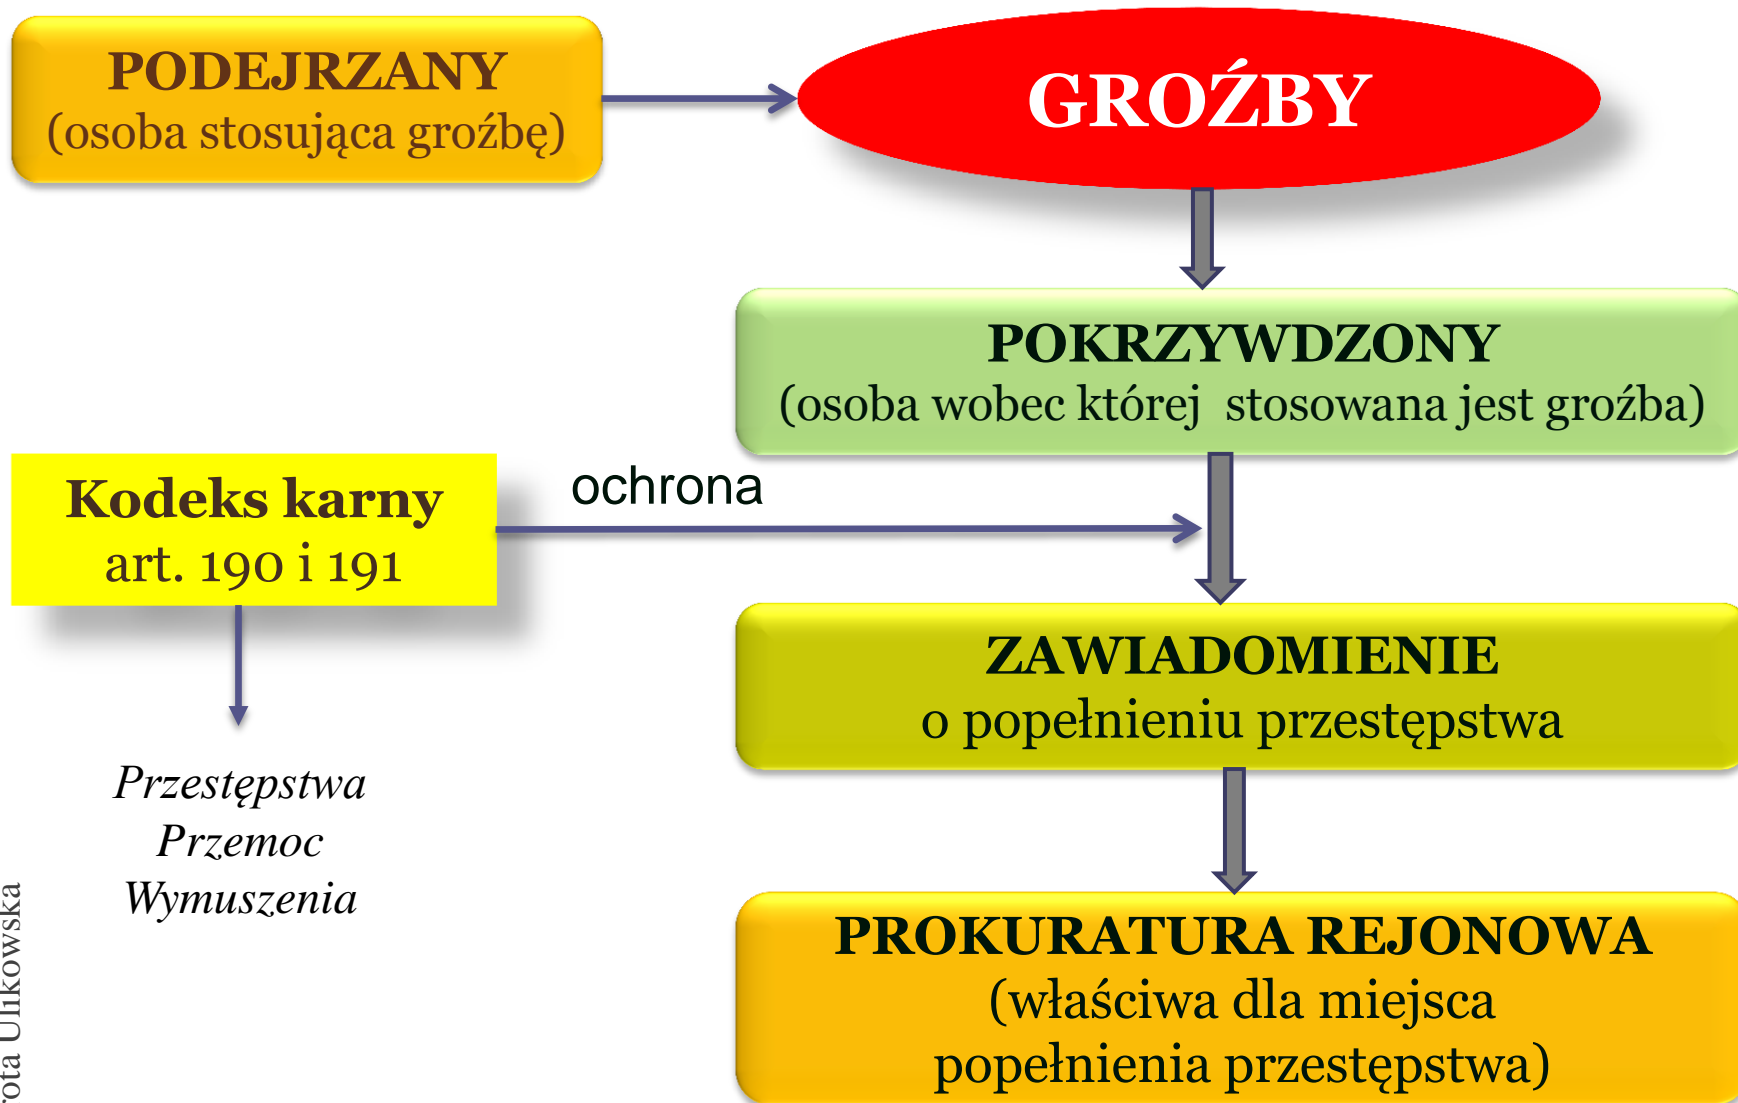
PODEJRZANY
(osoba stosująca groźbę)

GROŹBY

POKRZYWDZONY
(osoba wobec której stosowana jest groźba)

Kodeks karny
art. 190 i 191

ochrona

ZAWIADOMIENIE
o popełnieniu przestępstwa

Przestępstwa
Przemoc
Wymuszenia

PROKURATURA REJONOWA
(właściwa dla miejsca popełnienia przestępstwa)

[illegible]ota Ulikowska